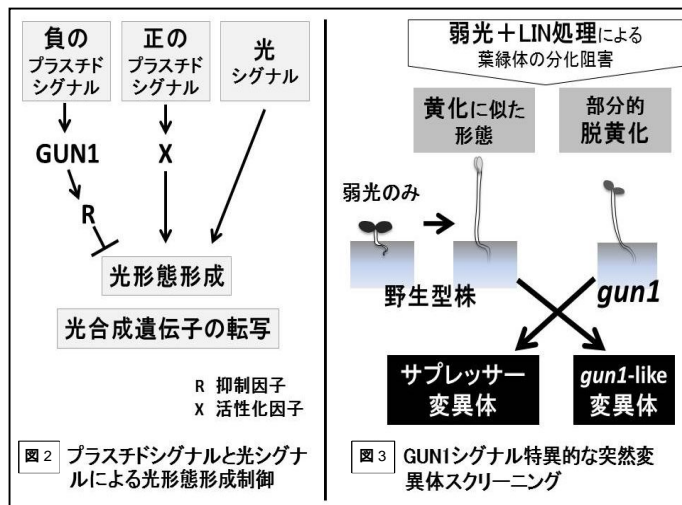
負の プラスチド シグナル

正の プラスチド シグナル

光 シグナル

GUN1

X

R

光形態形成

光合成遺伝子の転写

R 抑制因子
X 活性化因子

図2 プラスチドシグナルと光シグナルによる光形態形成制御

弱光＋LIN処理による 葉緑体の分化阻害

黄化に似た 形態

部分的 脱黄化

弱光のみ

野生型株

*gun1*

サプレッサー 変異体

*gun1*-like 変異体

図3 GUN1シグナル特異的な突然変異体スクリーニング